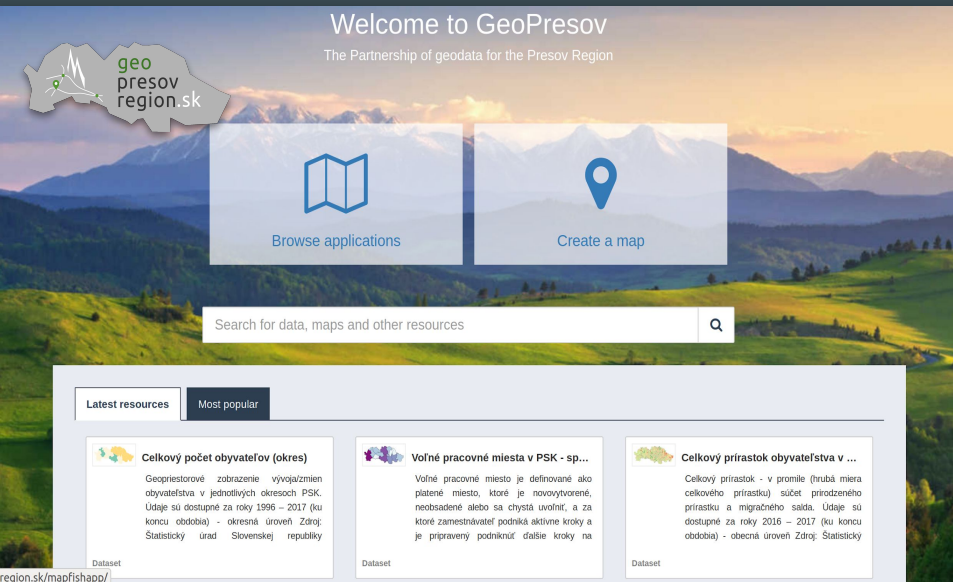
Welcome to GeoPresov

The Partnership of geodata for the Presov Region

geo presov region.sk

Browse applications

Create a map

Search for data, maps and other resources

Latest resources

Most popular

Celkový počet obyvateľov (okres)

Geopriestorové zobrazenie vývoja/zmien obyvateľstva v jednotlivých okresoch PSK. Údaje sú dostupné za roky 1996 – 2017 (ku koncu obdobia) - okresná úroveň Zdroj: Štatistický úrad Slovenskej republiky

Dataset

Voľné pracovné miesta v PSK - sp...

Voľné pracovné miesto je definované ako platené miesto, ktoré je novovytvorené, neobsadené alebo sa chystá uvoľniť, a za ktoré zamestnávateľ podniká aktívne kroky a je pripravený podniknúť ďalšie kroky na

Dataset

Celkový prírastok obyvateľstva v ...

Celkový prírastok - v promile (hrubá miera celkového prírastku) súčet prirodzeného prírastku a migračného salda. Údaje sú dostupné za roky 2016 – 2017 (ku koncu obdobia) - obecná úroveň Zdroj: Štatistický

Dataset

region.sk/mapfishapp/